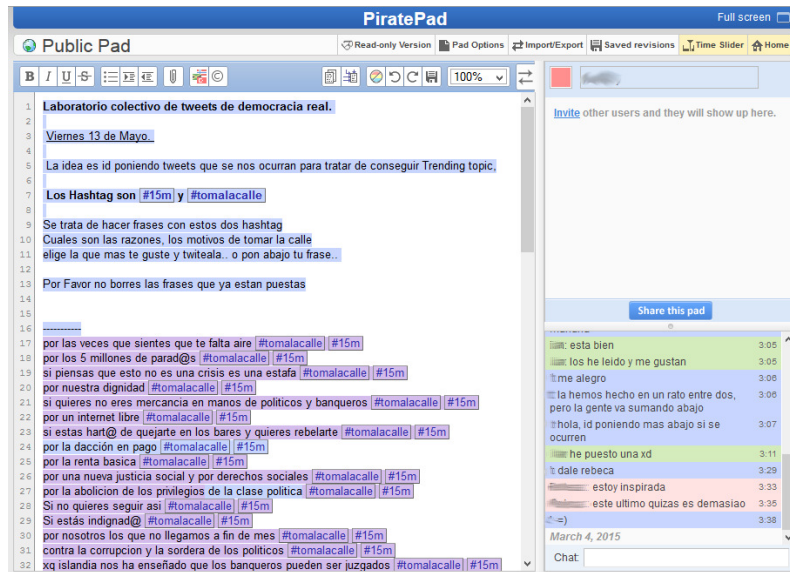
PiratePad

Full screen

Public Pad

Read-only Version | Pad Options | Import/Export | Saved revisions | Time Slider | Home

100%

1 Laboratorio colectivo de tweets de democracia real.
2
3 Viernes 13 de Mayo.
4
5 La idea es id poniendo tweets que se nos ocurran para tratar de conseguir Trending topic,
6
7 Los Hashtag son #15m y #tomalacalle
8
9 Se trata de hacer frases con estos dos hashtag
10 Cuales son las razones, los motivos de tomar la calle
11 elige la que mas te guste y twiteala.. o pon abajo tu frase..
12
13 Por Favor no borres las frases que ya estan puestas
14
15
16 ----------
17 por las veces que sientes que te falta aire #tomalacalle #15m
18 por los 5 millones de parad@s #tomalacalle #15m
19 si piensas que esto no es una crisis es una estafa #tomalacalle #15m
20 por nuestra dignidad #tomalacalle #15m
21 si quieres no eres mercancia en manos de politicos y banqueros #tomalacalle #15m
22 por un internet libre #tomalacalle #15m
23 si estas hart@ de quejarte en los bares y quieres rebelarte #tomalacalle #15m
24 por la dacción en pago #tomalacalle #15m
25 por la renta basica #tomalacalle #15m
26 por una nueva justicia social y por derechos sociales #tomalacalle #15m
27 por la abolicion de los privilegios de la clase politica #tomalacalle #15m
28 Si no quieres seguir asi #tomalacalle #15m
29 Si estás indignad@ #tomalacalle #15m
30 por nosotros los que no llegamos a fin de mes #tomalacalle #15m
31 contra la corrupcion y la sordera de los politicos #tomalacalle #15m
32 xq islandia nos ha enseñado que los banqueros pueden ser juzgados #tomalacalle #15m

Invite other users and they will show up here.

Share this pad

esta bien 3:05
los he leido y me gustan 3:05
me alegro 3:06
la hemos hecho en un rato entre dos, pero la gente va sumando abajo 3:06
hola, id poniendo mas abajo si se ocurren 3:07
he puesto una xd 3:11
dale rebeca 3:29
estoy inspirada 3:33
este ultimo quizas es demasiao 3:35
=) 3:38
March 4, 2015

Chat